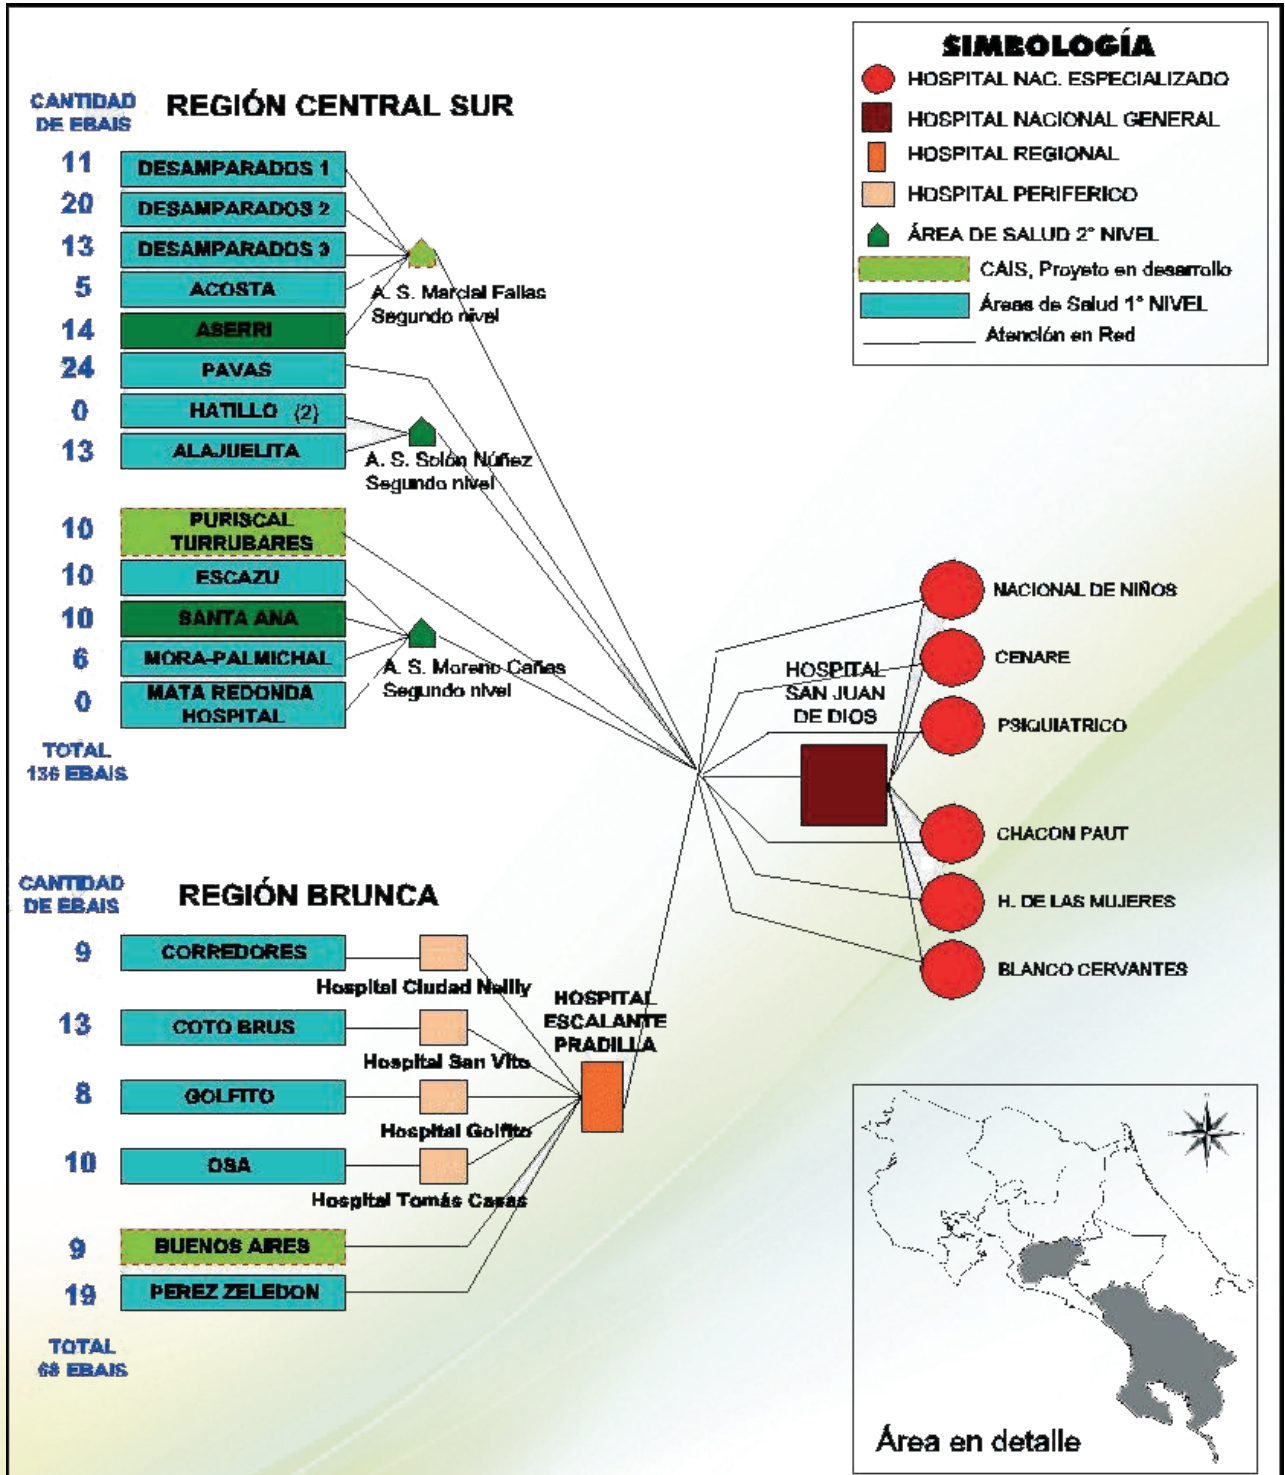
SIMBOLOGÍA
HOSPITAL NAC. ESPECIALIZADO
HOSPITAL NACIONAL GENERAL
HOSPITAL REGIONAL
HOSPITAL PERIFERICO
ÁREA DE SALUD 2° NIVEL
CAIS, Proyeto en desarrollo
Áreas de Salud 1° NIVEL
Atención en Red

CANTIDAD DE EBAIS

REGIÓN CENTRAL SUR

11 DESAMPARADOS 1
20 DESAMPARADOS 2
13 DESAMPARADOS 3
5 ACOSTA
14 ASERRI
24 PAVAS
0 HATILLO (2)
13 ALAJUELITA

A. S. Marcial Fallas Segundo nivel

A. S. Solón Núñez Segundo nivel

10 PURISCAL TURRUBARES
10 ESCAZU
10 SANTA ANA
6 MORA-PALMICHAL
0 MATA REDONDA HOSPITAL

A. S. Moreno Cañas Segundo nivel

TOTAL 136 EBAIS

HOSPITAL SAN JUAN DE DIOS

NACIONAL DE NIÑOS
CENARE
PSIQUIATRICO
CHACON PAUT
H. DE LAS MUJERES
BLANCO CERVANTES

CANTIDAD DE EBAIS

REGIÓN BRUNCA

9 CORREDORES
Hospital Ciudad Neilly
13 COTO BRUS
Hospital San Vito
8 GOLFITO
Hospital Golfito
10 OSA
Hospital Tomás Casas
9 BUENOS AIRES
19 PEREZ ZELEDON

HOSPITAL ESCALANTE PRADILLA

TOTAL 68 EBAIS

Área en detalle